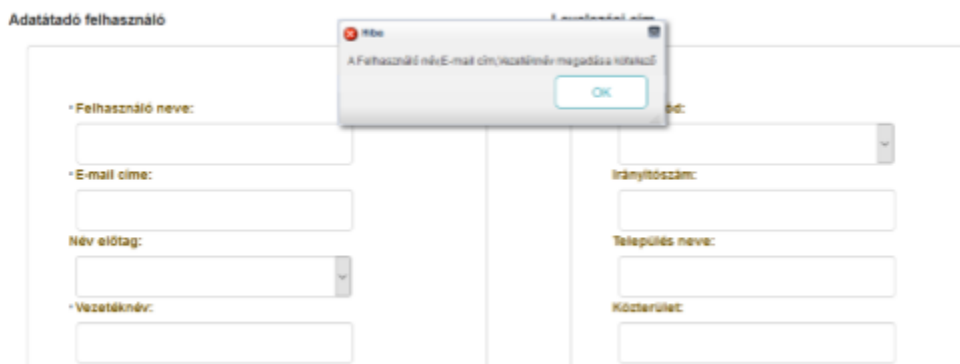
Adatátadó felhasználó

Levelezési cím

Hiba

A Felhasználó név,E-mail cím,Vezetéknév megadása kötelező

OK

* Felhasználó neve:

* E-mail címe:

Név előtag:

* Vezetéknév:

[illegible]ód:

Irányítószám:

Település neve:

Közterület: